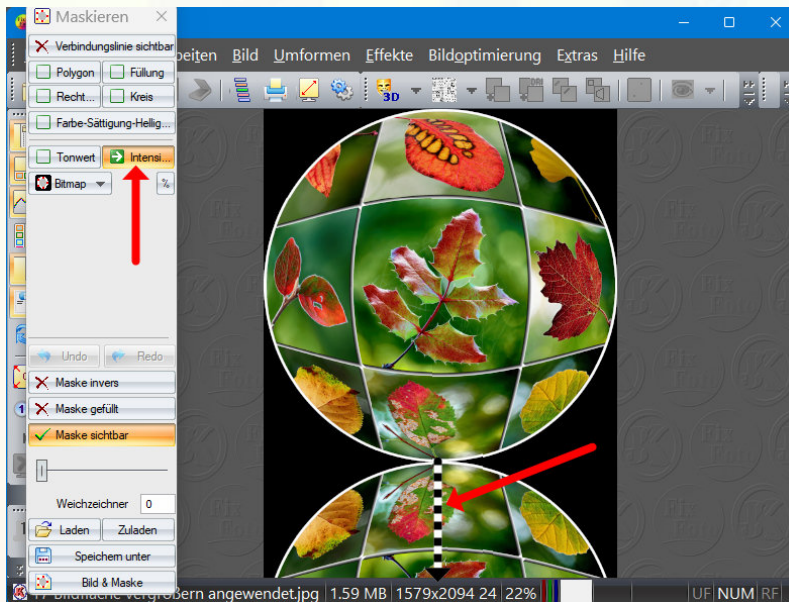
Maskieren

Verbindungslinie sichtbar

Polygon

Füllung

Recht...

Kreis

Farbe-Sättigung-Hellig...

Tonwert

Intensi...

Bitmap

Undo

Redo

Maske invers

Maske gefüllt

Maske sichtbar

Weichzeichner 0

Laden

Zuladen

Speichern unter

Bild & Maske

beiten Bild Umformen Effekte Bildoptimierung Extras Hilfe

3D

Bildfläche vergrößern angewendet.jpg | 1.59 MB | 1579x2094 24 | 22% | UF NUM RF